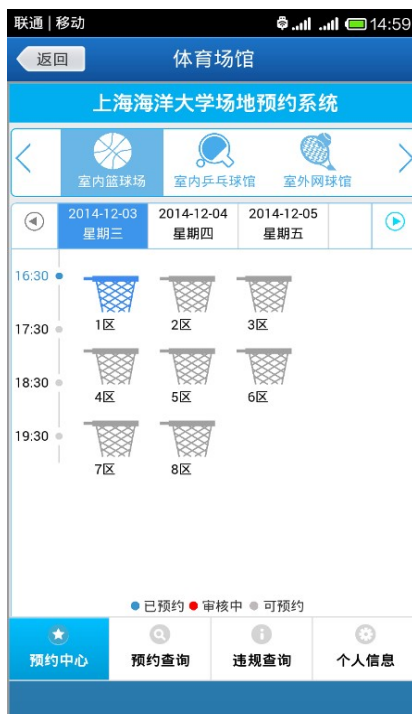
联通 | 移动 14:59

返回 体育场馆

上海海洋大学场地预约系统

室内篮球场 室内乒乓球馆 室外网球馆

2014-12-03 星期三 | 2014-12-04 星期四 | 2014-12-05 星期五

16:30
17:30
18:30
19:30

1区 2区 3区
4区 5区 6区
7区 8区

● 已预约 ● 审核中 ● 可预约

预约中心 预约查询 违规查询 个人信息